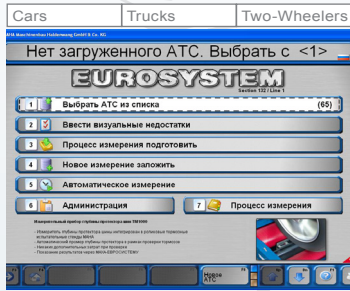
| Cars | Trucks | Two-Wheelers |
|---|---|---|

MAHA Maschinenbau Haldenwang GmbH & Co. KG

Нет загруженного АТС. Выбрать с <1>

EUROSYSTEM

Section 132 / Line 1

1 Выбрать АТС из списка (65)

2 Ввести визуальные недостатки

3 Процесс измерения подготовить

4 Новое измерение заложить

5 Автоматическое измерение

6 Администрация

7 Процесс измерения

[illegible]

- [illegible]
- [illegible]
- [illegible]
- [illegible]
- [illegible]

Новое АТС